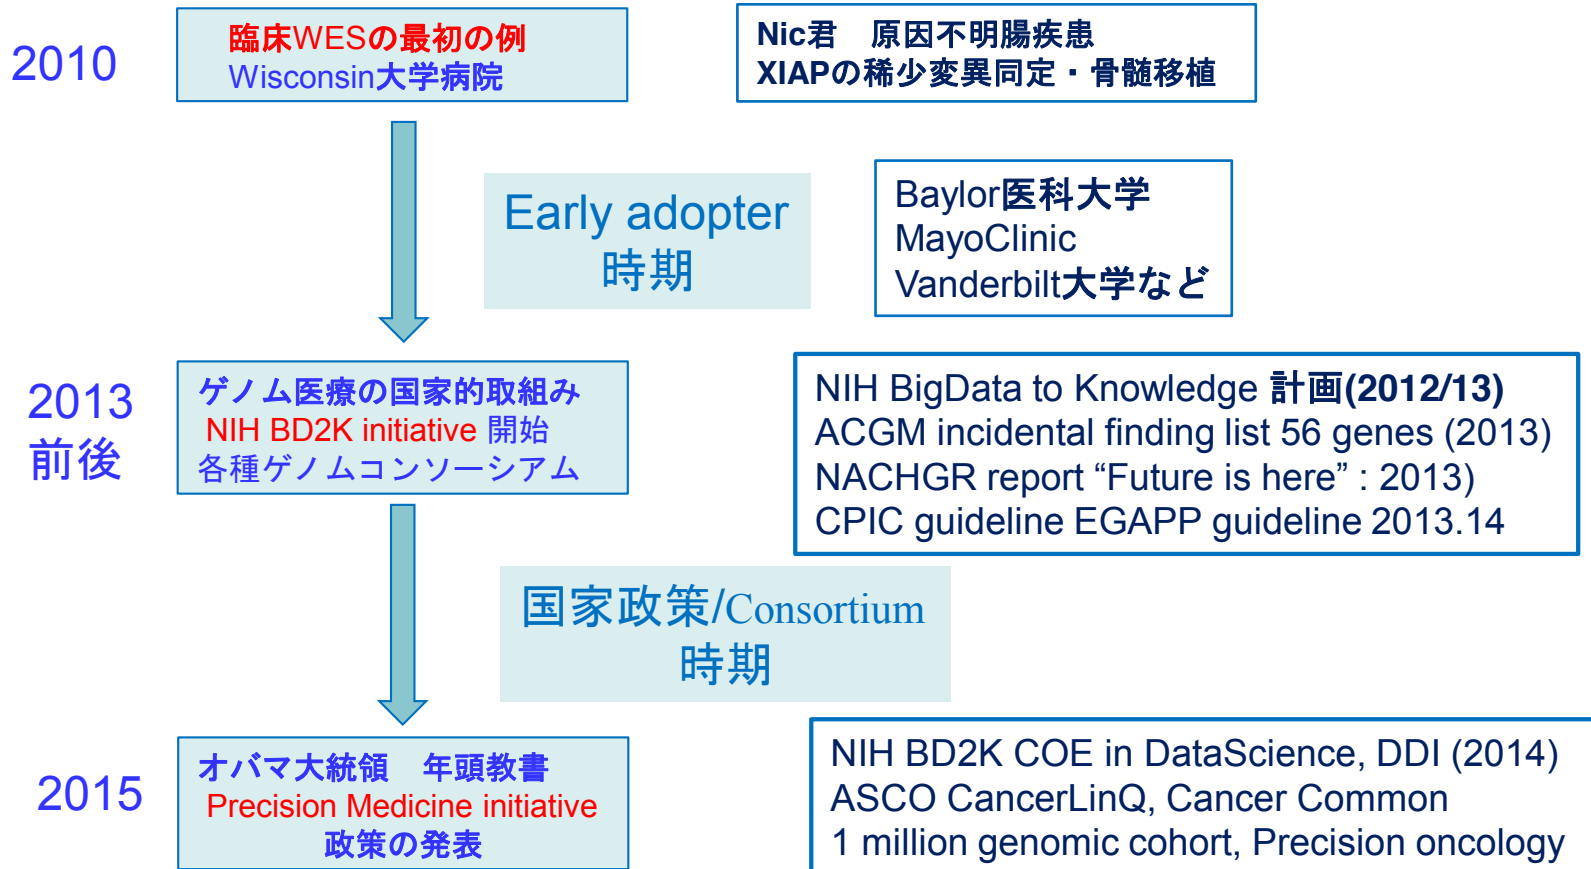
2010

臨床WESの最初の例
Wisconsin大学病院

Nic君　原因不明腸疾患
XIAPの稀少変異同定・骨髄移植

Early adopter
時期

Baylor医科大学
MayoClinic
Vanderbilt大学など

2013
前後

ゲノム医療の国家的取組み
NIH BD2K initiative 開始
各種ゲノムコンソーシアム

NIH BigData to Knowledge 計画(2012/13)
ACGM incidental finding list 56 genes (2013)
NACHGR report "Future is here" : 2013)
CPIC guideline EGAPP guideline 2013.14

国家政策/Consortium
時期

2015

オバマ大統領　年頭教書
Precision Medicine initiative
政策の発表

NIH BD2K COE in DataScience, DDI (2014)
ASCO CancerLinQ, Cancer Common
1 million genomic cohort, Precision oncology